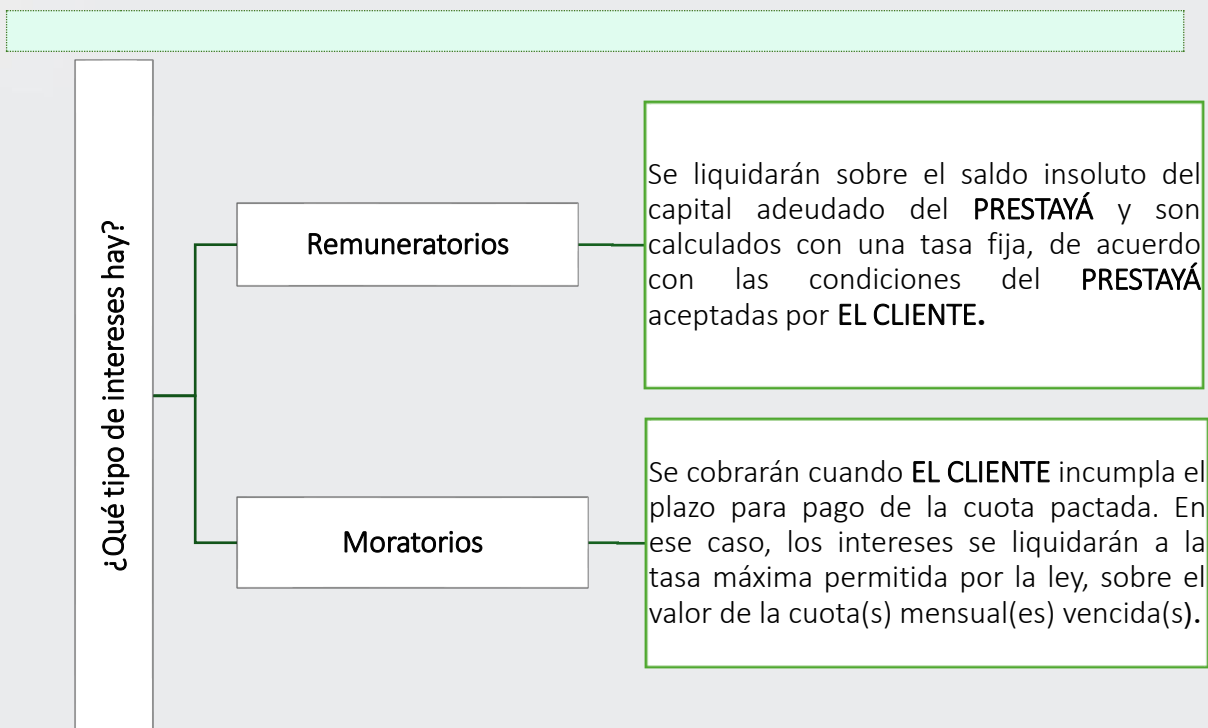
¿Qué tipo de intereses hay?

Remuneratorios

Se liquidarán sobre el saldo insoluto del capital adeudado del PRESTAYÁ y son calculados con una tasa fija, de acuerdo con las condiciones del PRESTAYÁ aceptadas por EL CLIENTE.

Moratorios

Se cobrarán cuando EL CLIENTE incumpla el plazo para pago de la cuota pactada. En ese caso, los intereses se liquidarán a la tasa máxima permitida por la ley, sobre el valor de la cuota(s) mensual(es) vencida(s).